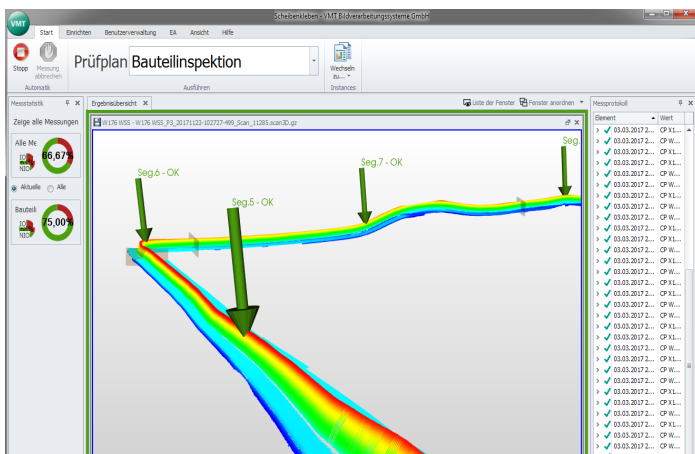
VMT

Scheibenkleben - VMT Bildverarbeitungssysteme GmbH

Start Einrichten Benutzerverwaltung EA Ansicht Hilfe

Stopp Messung abbrechen
Automatik

Prüfplan Bauteilinspektion
Ausführen

Wechseln zu...
Instances

Messstatistik

Zeige alle Messungen

Alle Me
IO
NIO
86,67%

Aktuelle Alle

Bauteil
IO
NIO
75,00%

Ergebnisübersicht

Liste der Fenster Fenster anordnen

W176 WSS - W176 WSS_P3_20171123-102727-499_Scan_11285.scan3D.gz

Seg.6 - OK
Seg.5 - OK
Seg.7 - OK
Seg.

Messprotokoll

| Element | Wert |
|---|---|
| 03.03.2017 2... | CP X1... |
| 03.03.2017 2... | CP W... |
| 03.03.2017 2... | CP X1... |
| 03.03.2017 2... | CP W... |
| 03.03.2017 2... | CP X1... |
| 03.03.2017 2... | CP W... |
| 03.03.2017 2... | CP X1... |
| 03.03.2017 2... | CP W... |
| 03.03.2017 2... | CP X1... |
| 03.03.2017 2... | CP W... |
| 03.03.2017 2... | CP X1... |
| 03.03.2017 2... | CP W... |
| 03.03.2017 2... | CP X1... |
| 03.03.2017 2... | CP W... |
| 03.03.2017 2... | CP X1... |
| 03.03.2017 2... | CP W... |
| 03.03.2017 2... | CP X1... |
| 03.03.2017 2... | CP W... |
| 03.03.2017 2... | CP X1... |
| 03.03.2017 2... | CP W... |
| 03.03.2017 2... | CP X1... |
| 03.03.2017 2... | CP W... |
| 03.03.2017 2... | CP X1... |
| 03.03.2017 2... | CP W... |
| 03.03.2017 2... | CP X1... |
| 03.03.2017 2... | CP W... |
| 03.03.2017 2... | CP X1... |
| 03.03.2017 2... | CP W... |
| 03.03.2017 2... | CP X1... |
| 03.03.2017 2... | CP W... |
| 03.03.2017 2... | CP X1... |
| 03.03.2017 2... | CP W... |